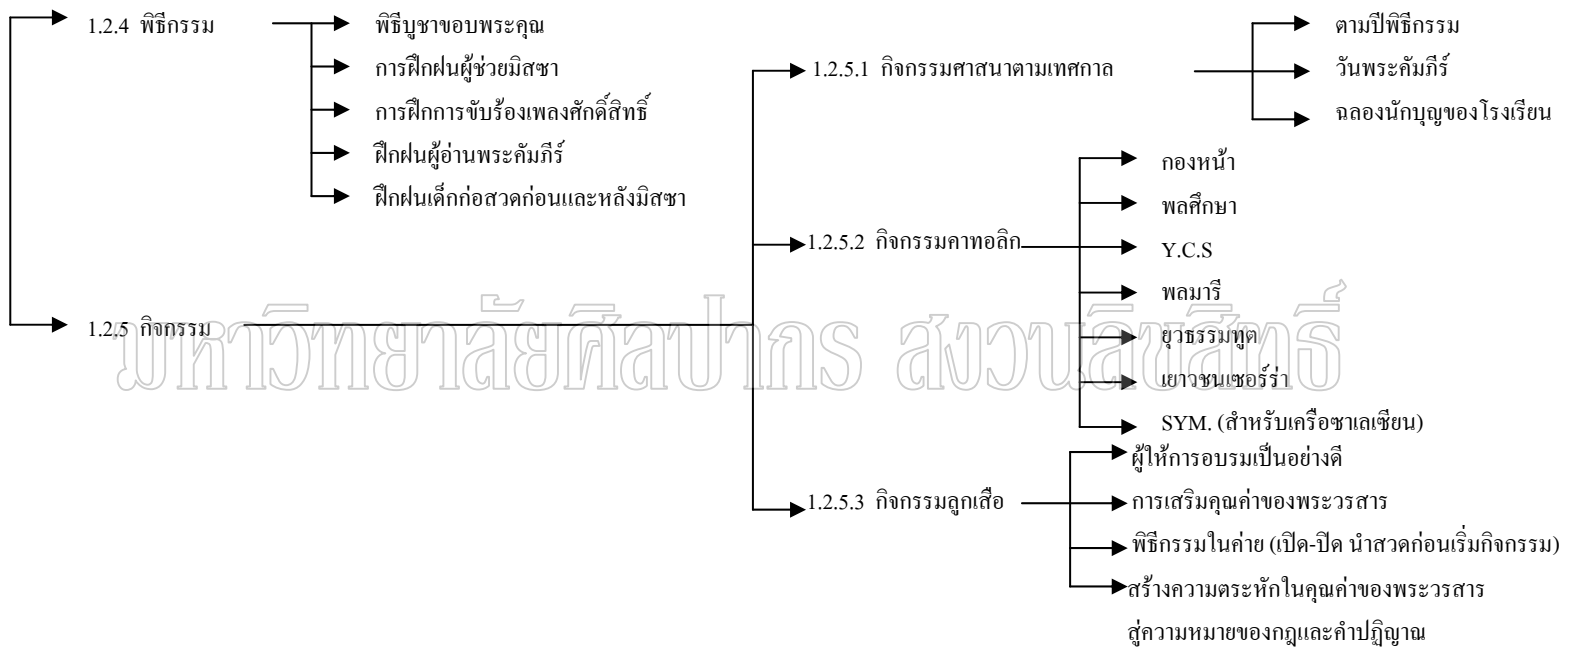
1.2.4 พิธีกรรม

พิธีบูชาขอบพระคุณ

การฝึกฝนผู้ช่วยมิสซา

การฝึกการขับร้องเพลงศักดิ์สิทธิ์

ฝึกฝนผู้อ่านพระคัมภีร์

ฝึกฝนเด็กก่อสวดก่อนและหลังมิสซา

1.2.5 กิจกรรม

1.2.5.1 กิจกรรมศาสนาตามเทศกาล

ตามปีพิธีกรรม

วันพระคัมภีร์

ฉลองนักบุญของโรงเรียน

1.2.5.2 กิจกรรมคาทอลิก

กองหน้า

พลศึกษา

Y.C.S

พลมารี

ยุวธรรมทูต

เยาวชนเซอร์ร่า

SYM. (สำหรับเครือซาเลเซียน)

1.2.5.3 กิจกรรมลูกเสือ

ผู้ให้การอบรมเป็นอย่างดี

การเสริมคุณค่าของพระวรสาร

พิธีกรรมในค่าย (เปิด-ปิด นำสวดก่อนเริ่มกิจกรรม)

สร้างความตระหนักในคุณค่าของพระวรสาร สู่ความหมายของกฎและคำปฏิญาณ

มหาวิทยาลัยศิลปากร สงวนลิขสิทธิ์